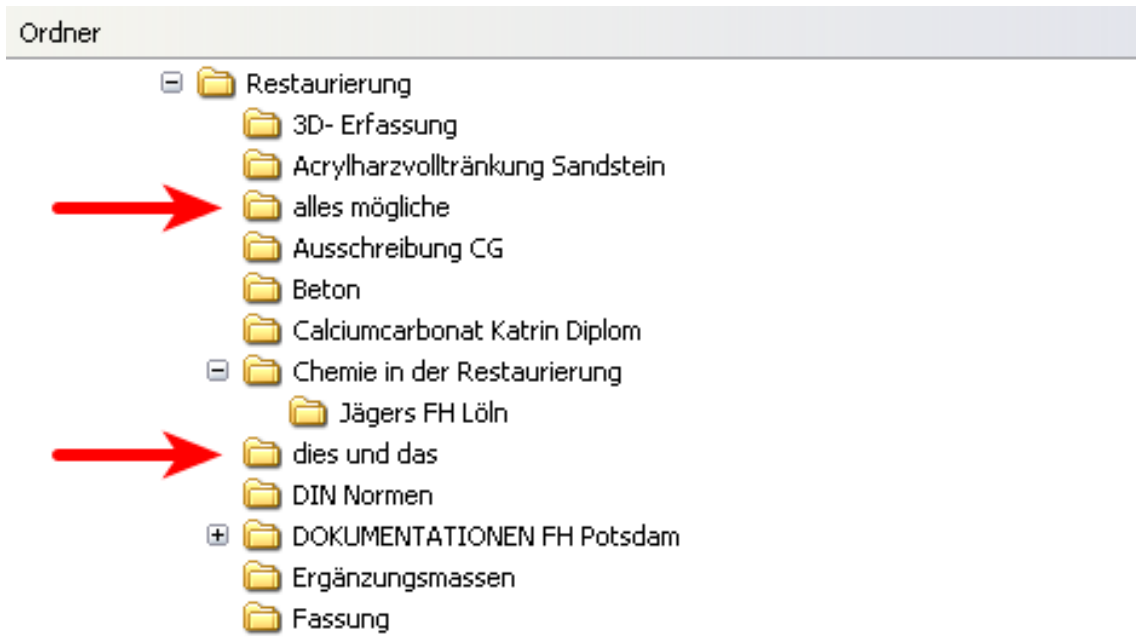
Ordner

Restaurierung
3D- Erfassung
Acrylharzvolltränkung Sandstein
alles mögliche
Ausschreibung CG
Beton
Calciumcarbonat Katrin Diplom
Chemie in der Restaurierung
Jägers FH Löln
dies und das
DIN Normen
DOKUMENTATIONEN FH Potsdam
Ergänzungsmassen
Fassung